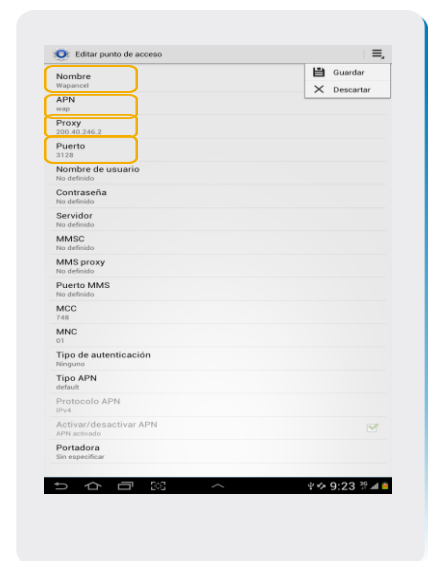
Editar punto de acceso

Guardar
Descartar

Nombre
Wapancel

APN
wap

Proxy
200.40.246.2

Puerto
3128

Nombre de usuario
No definido

Contraseña
No definido

Servidor
No definido

MMSC
No definido

MMS proxy
No definido

Puerto MMS
No definido

MCC
748

MNC
01

Tipo de autenticación
Ninguno

Tipo APN
default

Protocolo APN
IPv4

Activar/desactivar APN
APN activado

Portadora
Sin especificar

9:23 3G